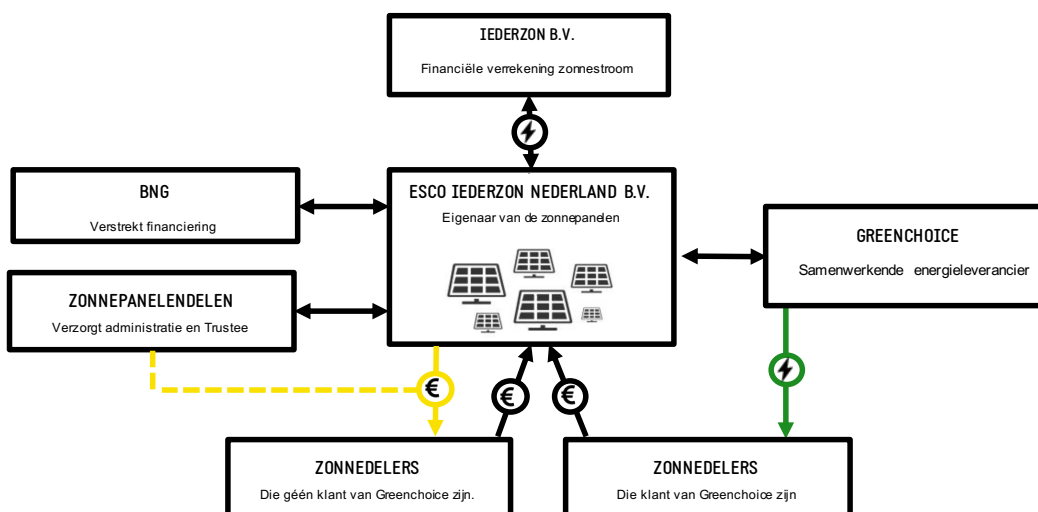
IEDERZON B.V.

Financiële verrekening zonnestroom

BNG

Verstrekt financiering

ESCO IEDERZON NEDERLAND B.V.

Eigenaar van de zonnepanelen

GREENCHOICE

Samenwerkende energieleverancier

ZONNEPANELENDELEN

Verzorgt administratie en Trustee

€

€

€

ZONNEDELERS

Die géén klant van Greenchoice zijn.

ZONNEDELERS

Die klant van Greenchoice zijn